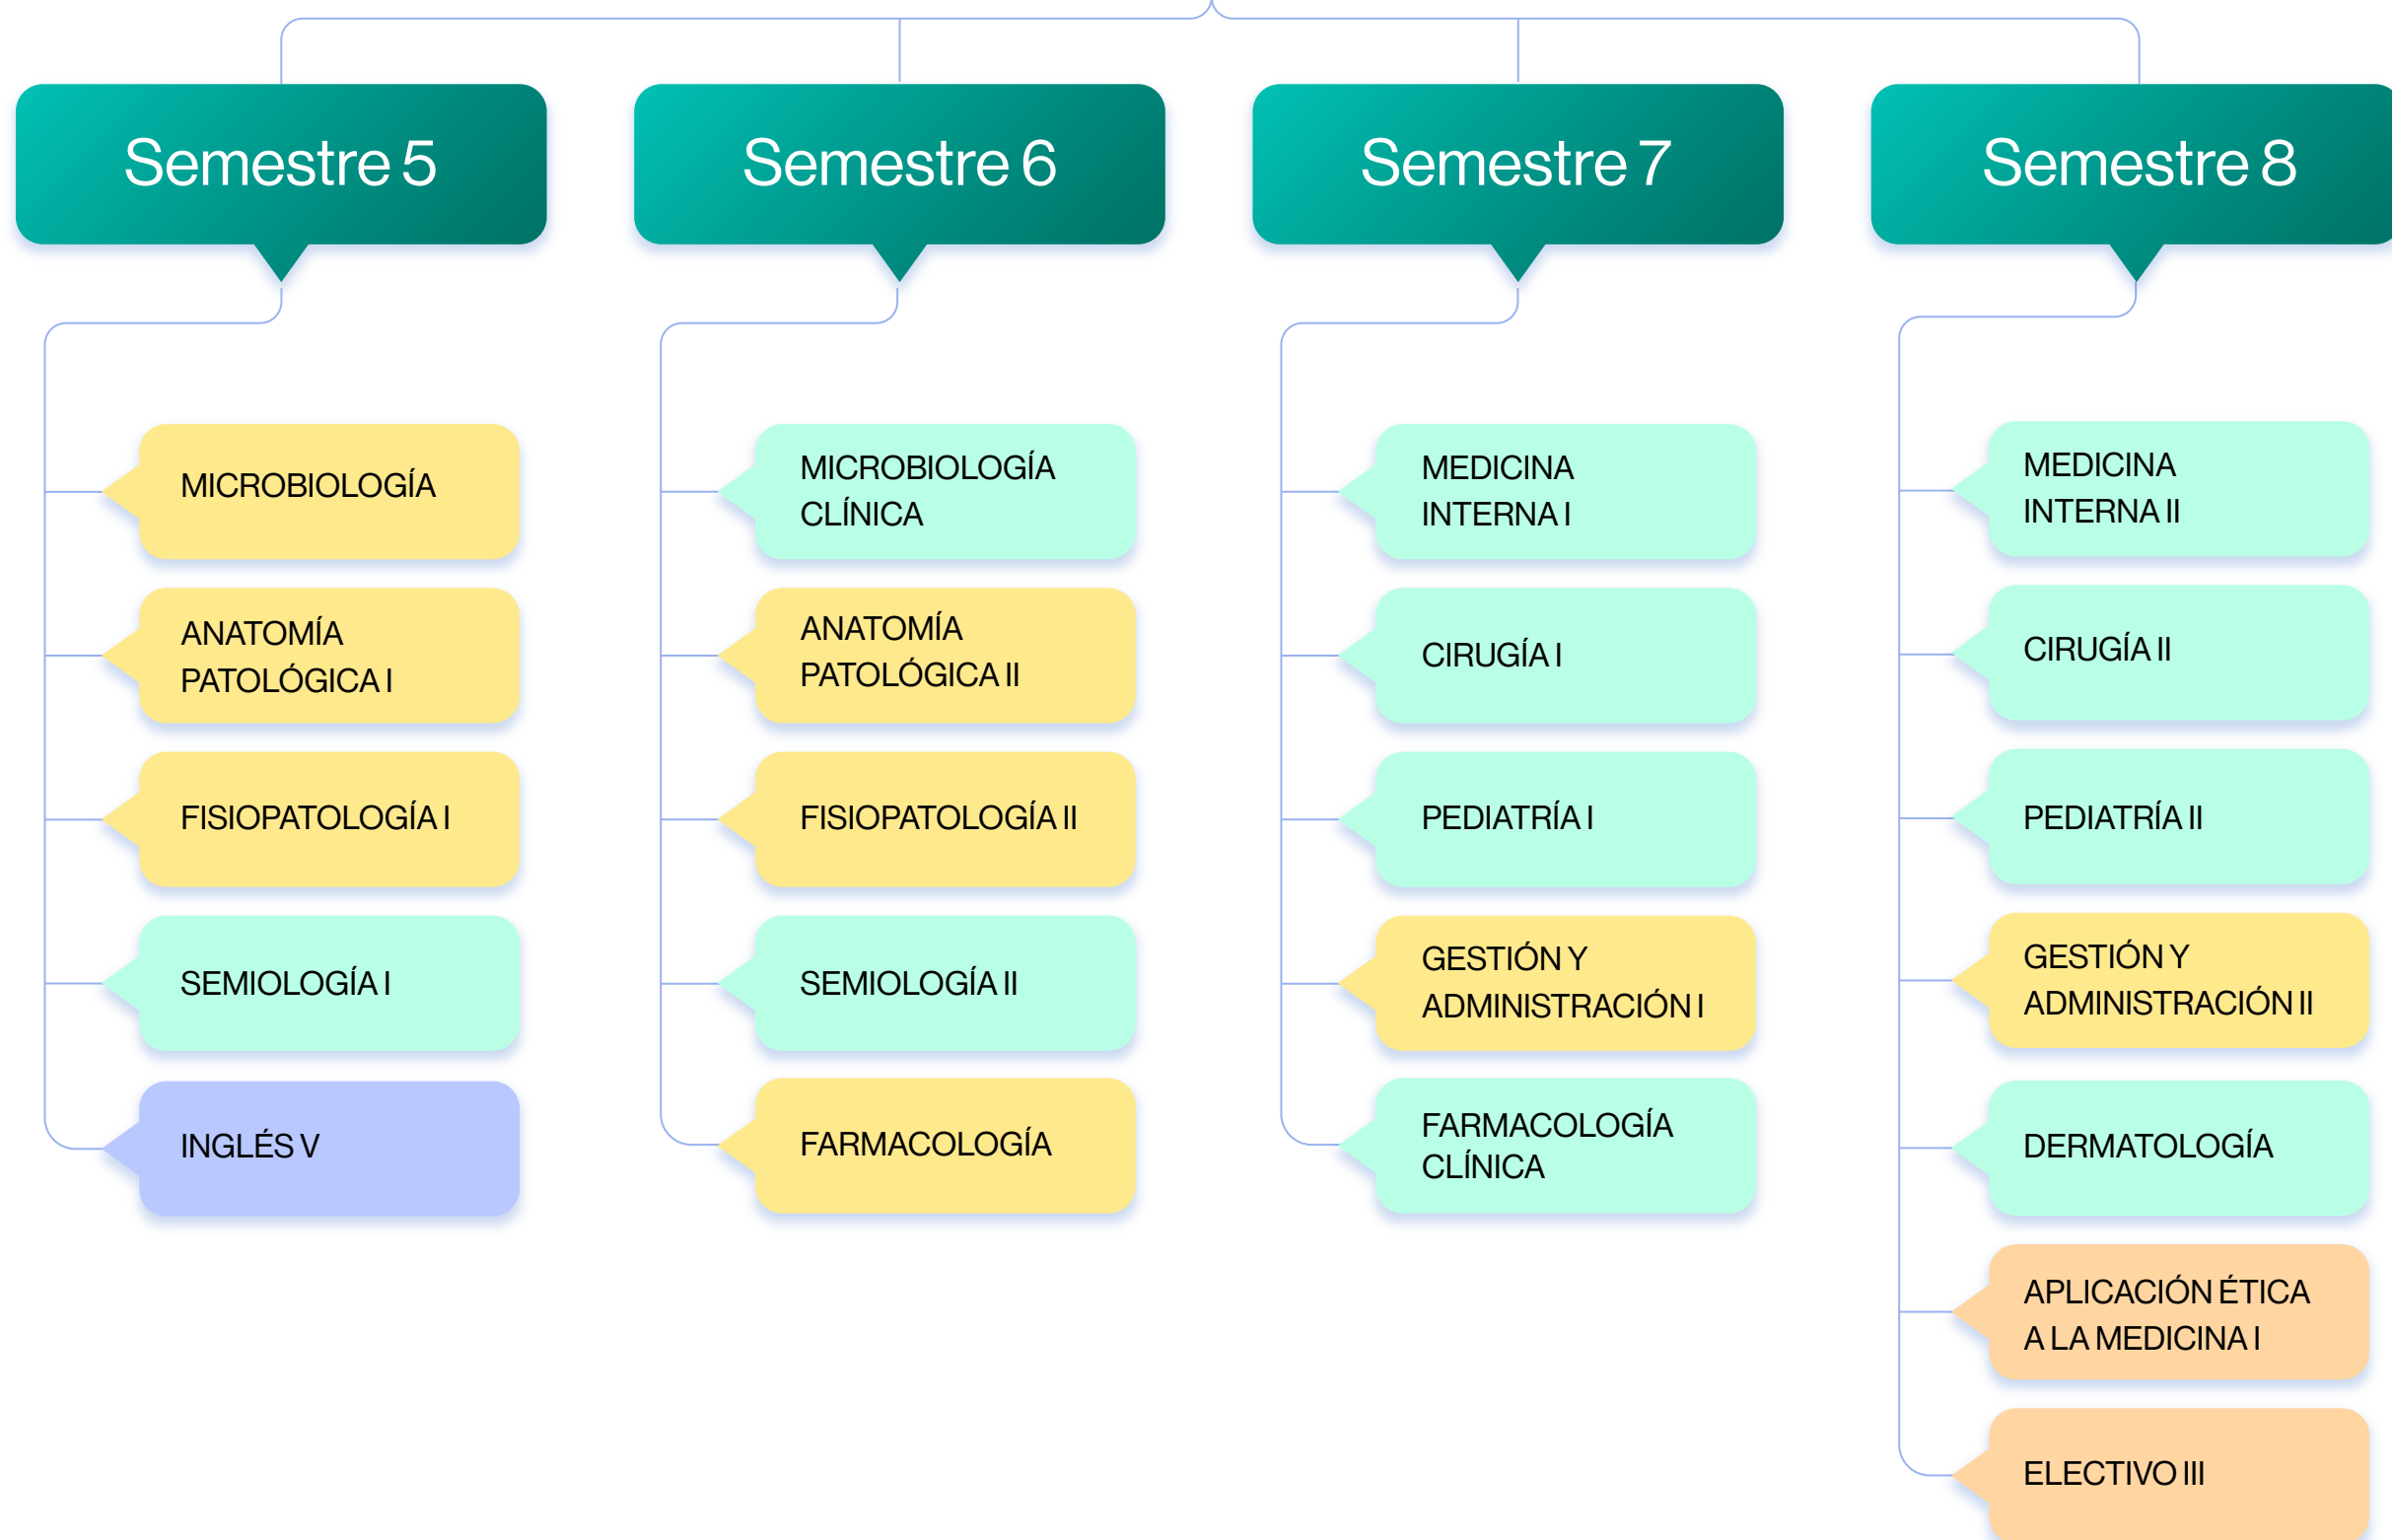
Semestre 5

MICROBIOLOGÍA

ANATOMÍA PATOLÓGICA I

FISIOPATOLOGÍA I

SEMIOLOGÍA I

INGLÉS V

Semestre 6

MICROBIOLOGÍA CLÍNICA

ANATOMÍA PATOLÓGICA II

FISIOPATOLOGÍA II

SEMIOLOGÍA II

FARMACOLOGÍA

Semestre 7

MEDICINA INTERNA I

CIRUGÍA I

PEDIATRÍA I

GESTIÓN Y ADMINISTRACIÓN I

FARMACOLOGÍA CLÍNICA

Semestre 8

MEDICINA INTERNA II

CIRUGÍA II

PEDIATRÍA II

GESTIÓN Y ADMINISTRACIÓN II

DERMATOLOGÍA

APLICACIÓN ÉTICA A LA MEDICINA I

ELECTIVO III